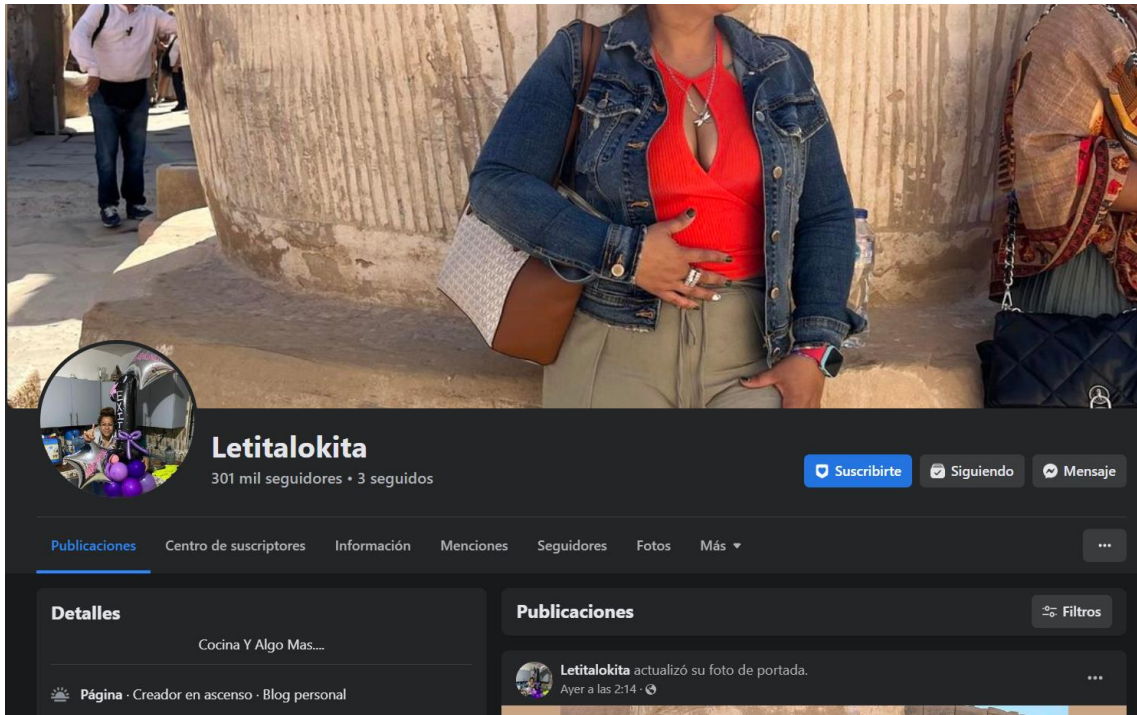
Letitalokita
301 mil seguidores • 3 seguidos

Suscribirte
Siguiendo
Mensaje

Publicaciones
Centro de suscriptores
Información
Menciones
Seguidores
Fotos
Más

Detalles
Cocina Y Algo Mas....
Página · Creador en ascenso · Blog personal

Publicaciones
Filtros

Letitalokita actualizó su foto de portada.
Ayer a las 2:14 ·